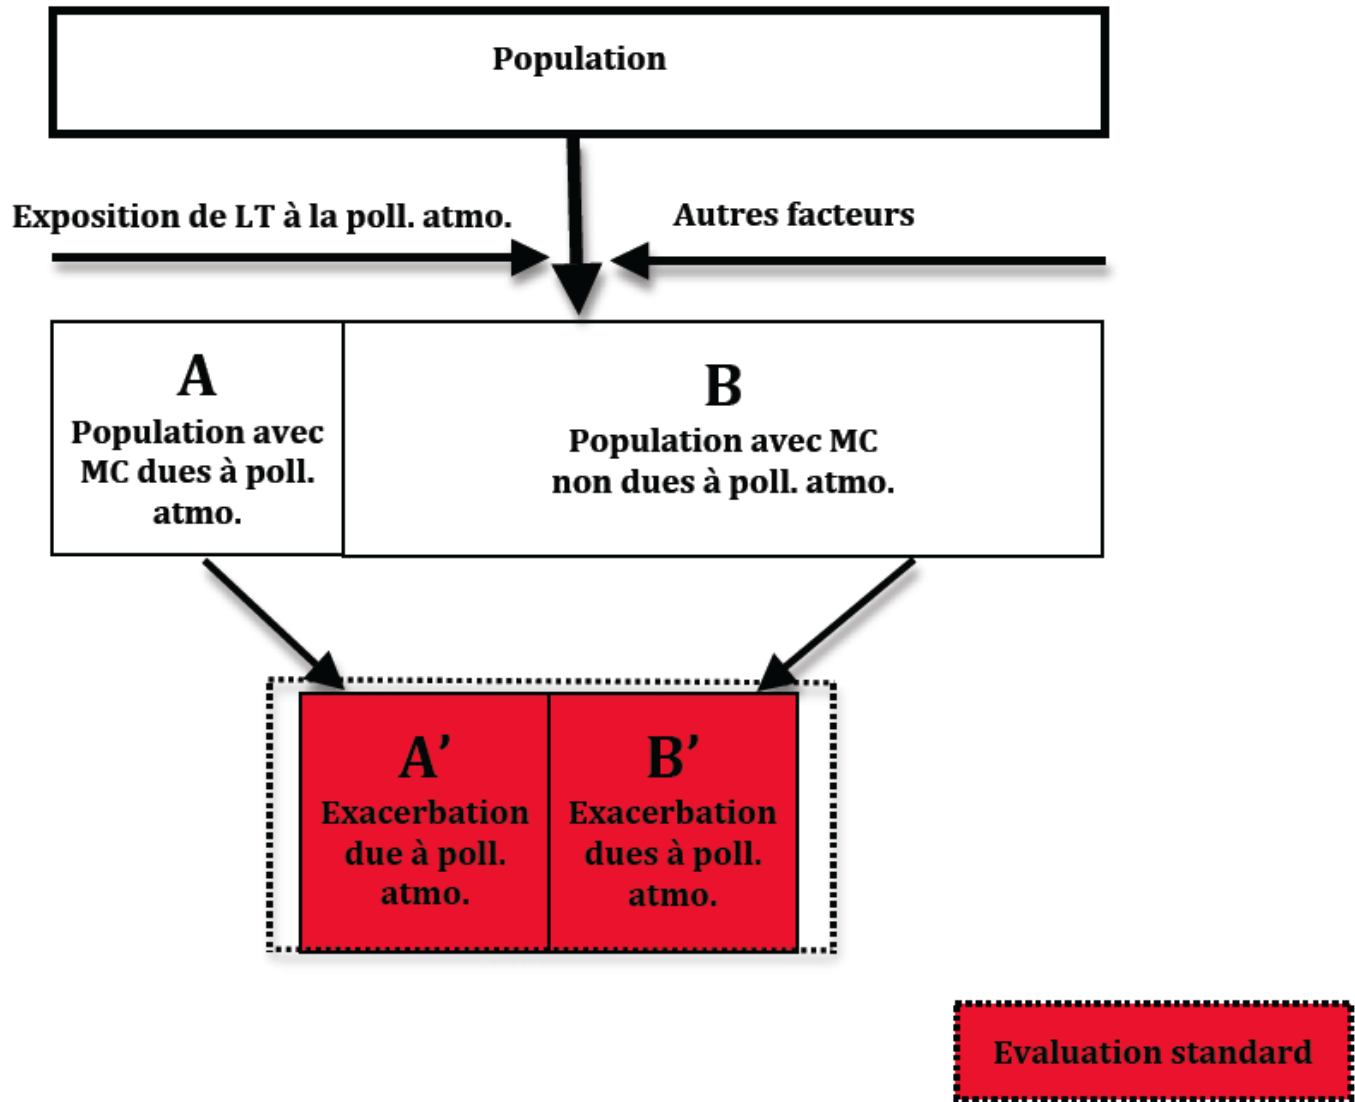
Population

Exposition de LT à la poll. atmo.

Autres facteurs

A
Population avec MC dues à poll. atmo.

B
Population avec MC non dues à poll. atmo.

A'
Exacerbation due à poll. atmo.

B'
Exacerbation dues à poll. atmo.

Evaluation standard